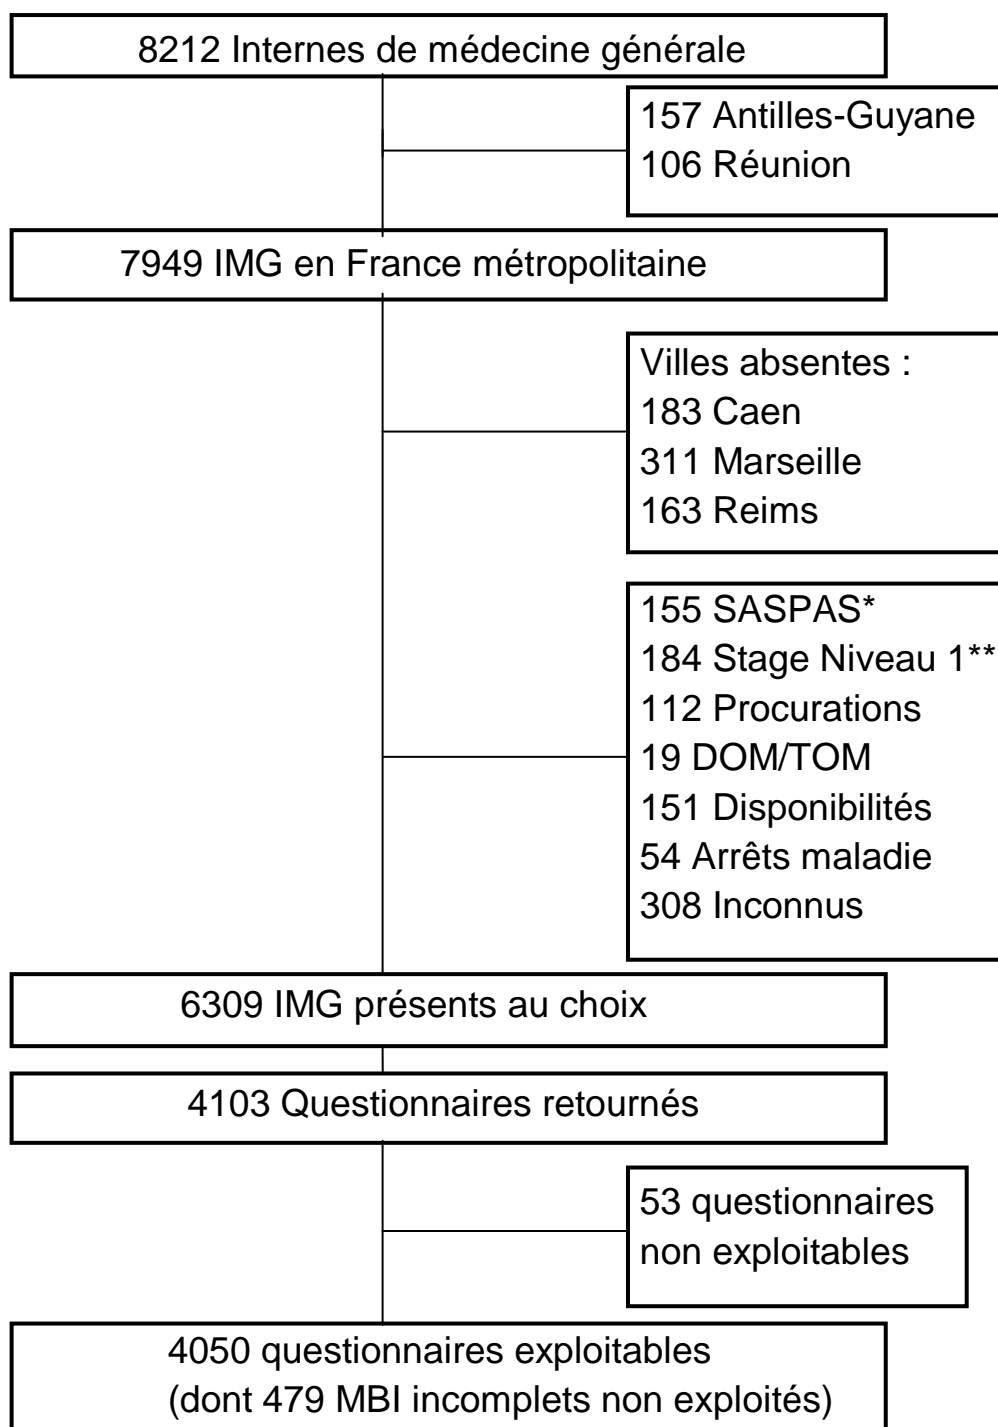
8212 Internes de médecine générale

157 Antilles-Guyane
106 Réunion

7949 IMG en France métropolitaine

Villes absentes :
183 Caen
311 Marseille
163 Reims

155 SASPAS*
184 Stage Niveau 1**
112 Procurations
19 DOM/TOM
151 Disponibilités
54 Arrêts maladie
308 Inconnus

6309 IMG présents au choix

4103 Questionnaires retournés

53 questionnaires non exploitables

4050 questionnaires exploitables
(dont 479 MBI incomplets non exploités)